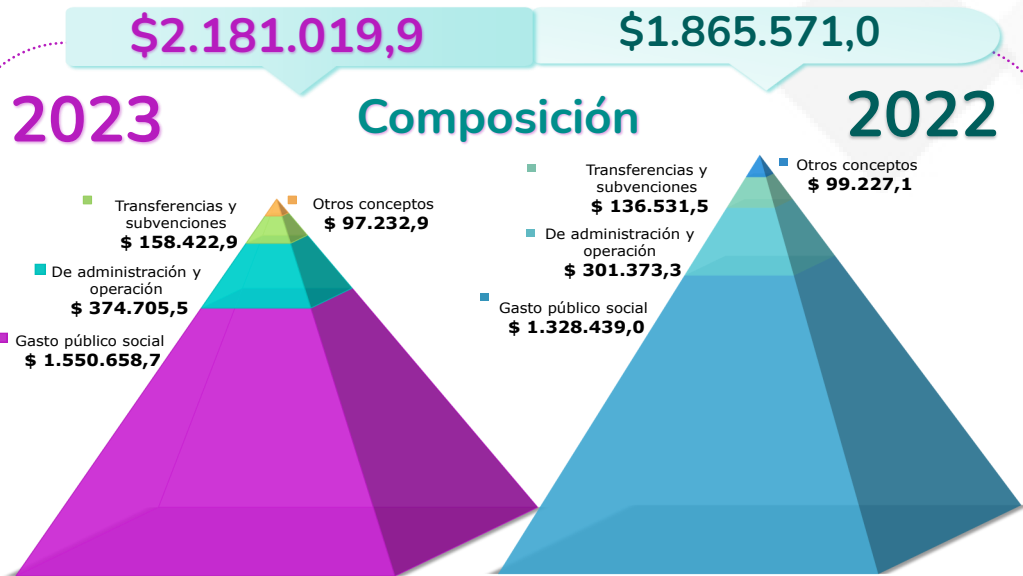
$2.181.019,9

$1.865.571,0

2023

Composición

2022

Transferencias y subvenciones
$ 158.422,9

Otros conceptos
$ 97.232,9

De administración y operación
$ 374.705,5

Gasto público social
$ 1.550.658,7

Transferencias y subvenciones
$ 136.531,5

Otros conceptos
$ 99.227,1

De administración y operación
$ 301.373,3

Gasto público social
$ 1.328.439,0